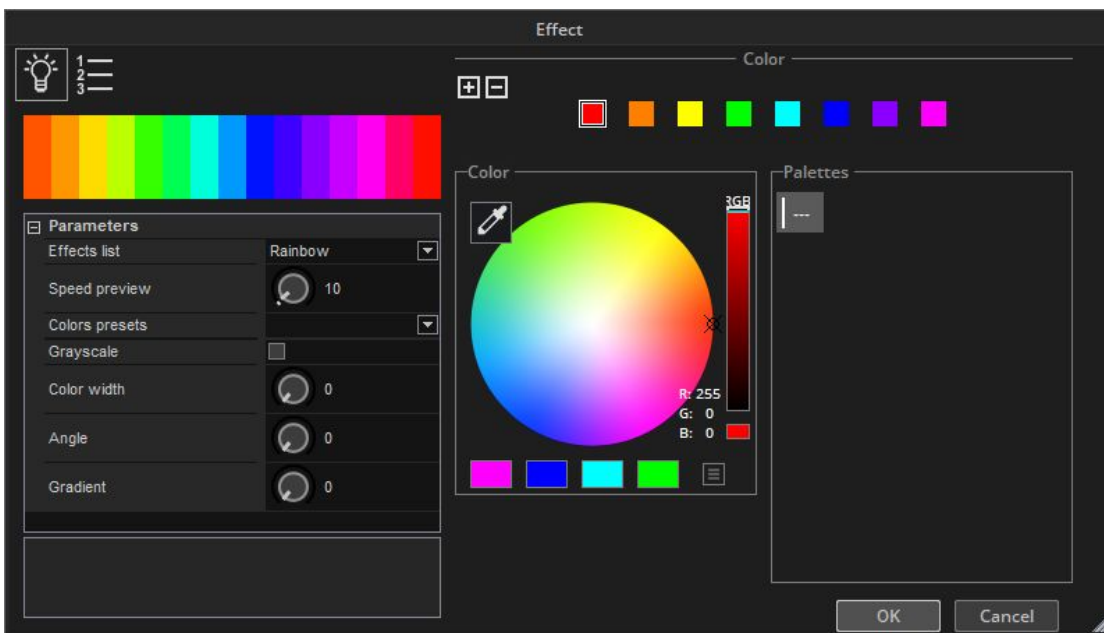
Effect

1
2
3

Color

Parameters

| Effects list | Rainbow |
|---|---|
| Speed preview | 10 |
| Colors presets | |
| Grayscale | |
| Color width | 0 |
| Angle | 0 |
| Gradient | 0 |

Color

RGB

R: 255
G: 0
B: 0

Palettes

---

OK
Cancel